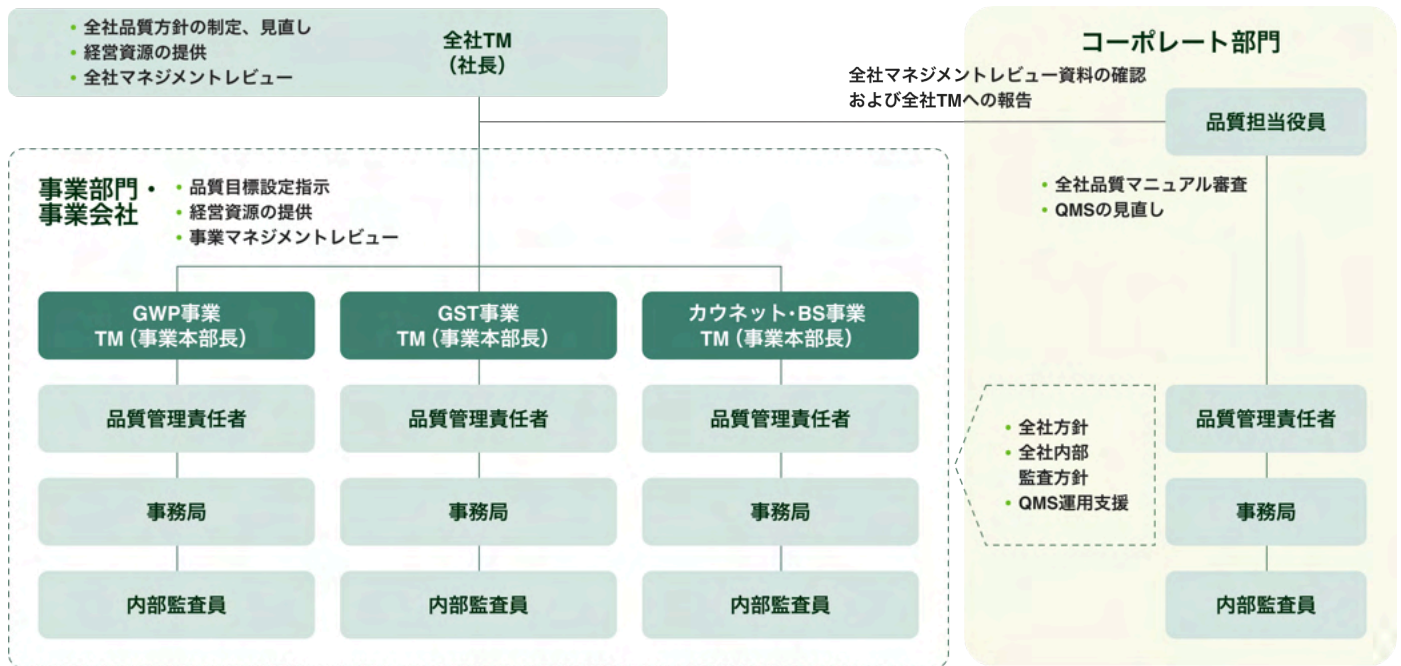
• 全社品質方針の制定、見直し
• 経営資源の提供
• 全社マネジメントレビュー

全社TM
（社長）

コーポレート部門

全社マネジメントレビュー資料の確認
および全社TMへの報告

品質担当役員

• 全社品質マニュアル審査
• QMSの見直し

事業部門・
事業会社

• 品質目標設定指示
• 経営資源の提供
• 事業マネジメントレビュー

GWP事業
TM（事業本部長）

品質管理責任者

事務局

内部監査員

GST事業
TM（事業本部長）

品質管理責任者

事務局

内部監査員

カウネット・BS事業
TM（事業本部長）

品質管理責任者

事務局

内部監査員

• 全社方針
• 全社内部
監査方針
• QMS運用支援

品質管理責任者

事務局

内部監査員